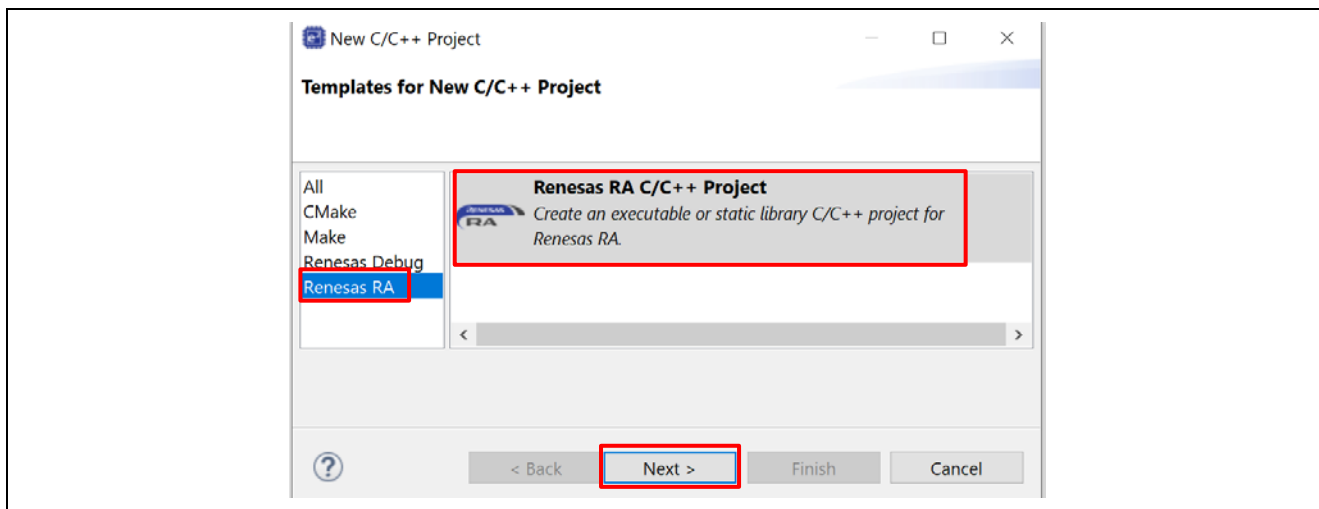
New C/C++ Project

Templates for New C/C++ Project

All
CMake
Make
Renesas Debug
Renesas RA

RENESAS RA

Renesas RA C/C++ Project
Create an executable or static library C/C++ project for Renesas RA.

<
>

?

< Back
Next >
Finish
Cancel